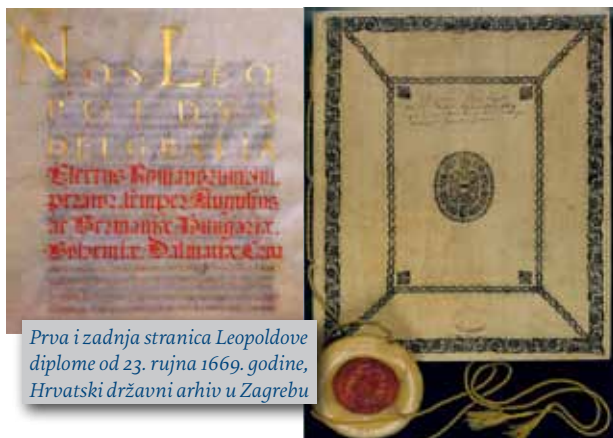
Nos Leo
poldus
Dei gratia
Electus Romanorum Imperator semper Augustus
ac Germaniae, Hungariae,
Bohemiae, Dalmatiae, Cro

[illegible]

Prva i zadnja stranica Leopoldove diplome od 23. rujna 1669. godine, Hrvatski državni arhiv u Zagrebu